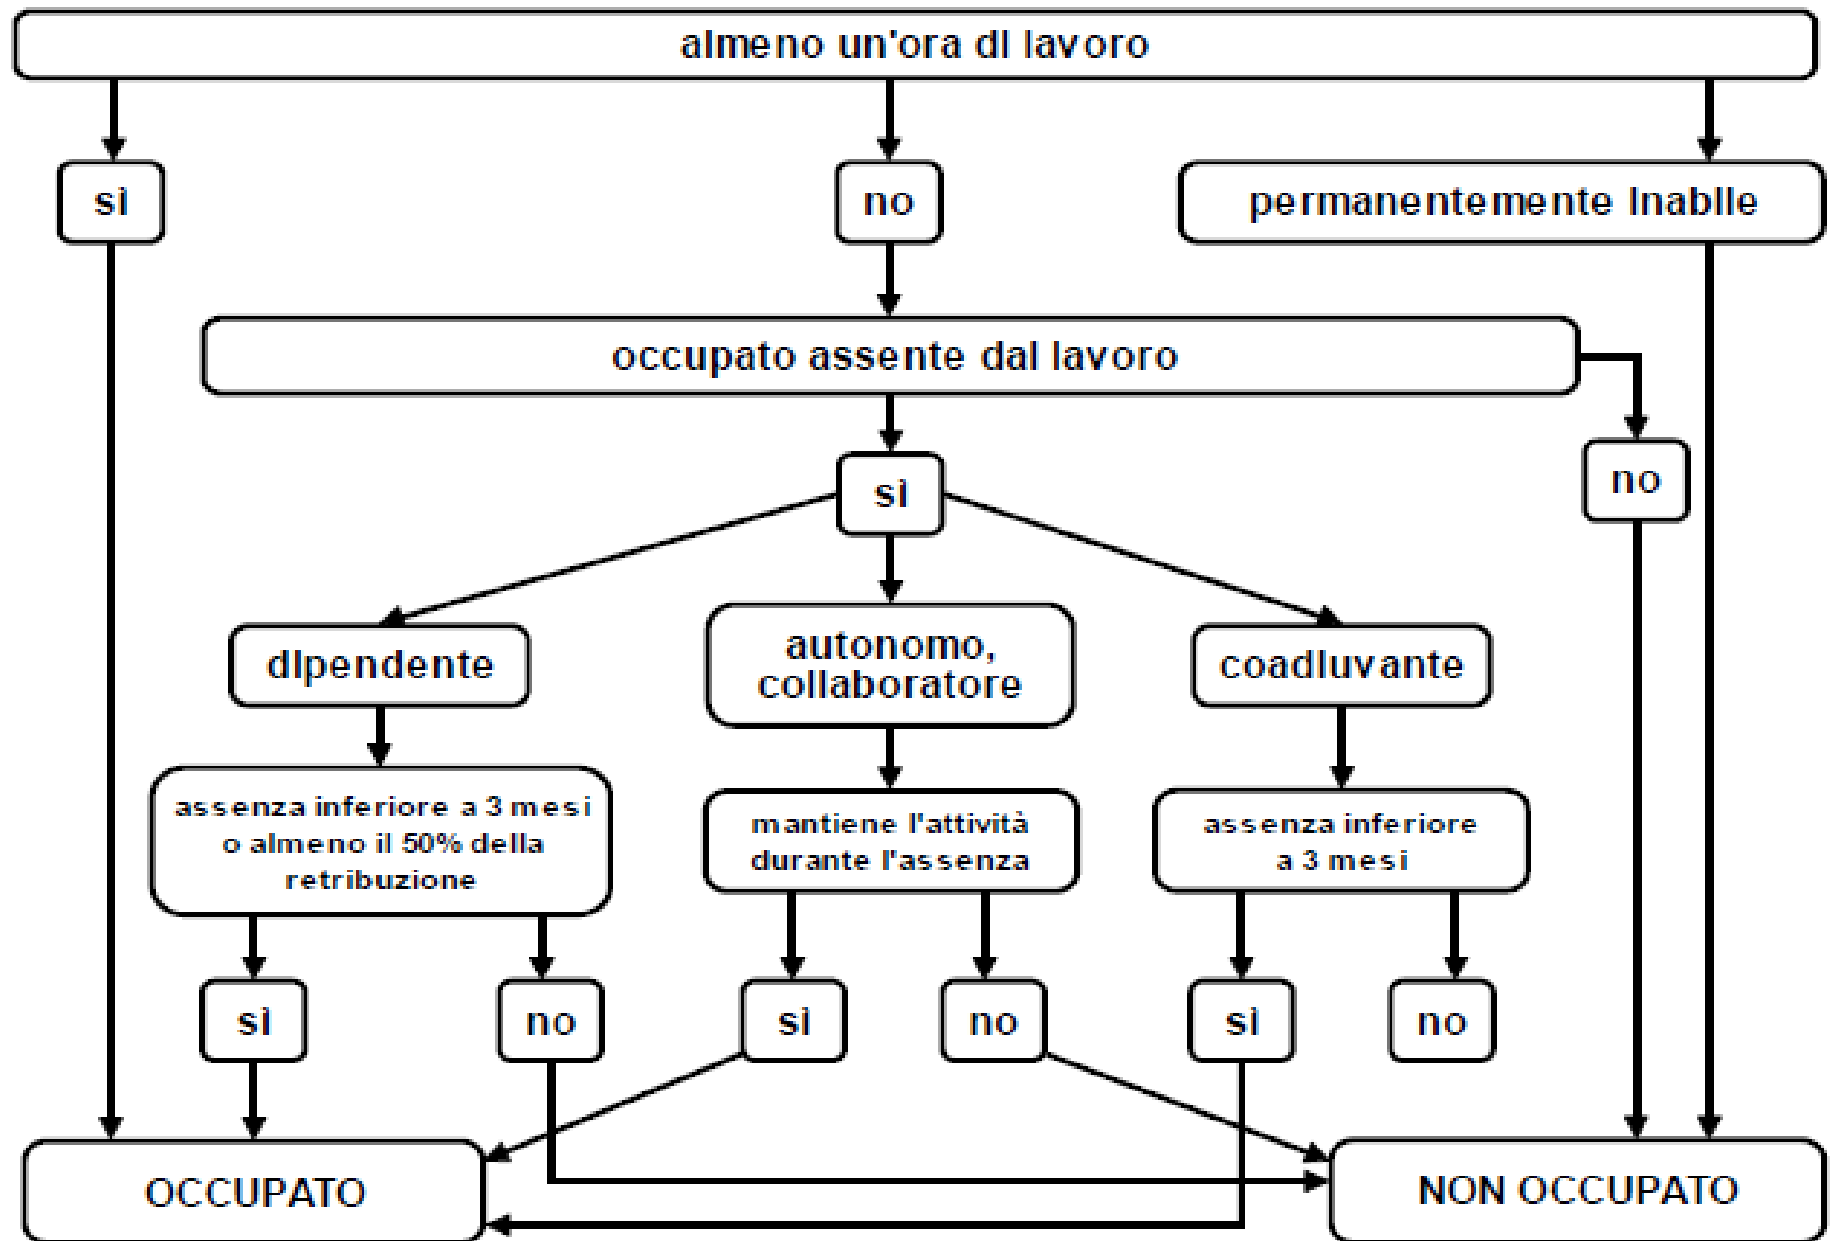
almeno un'ora dl lavoro

si

no

permanentemente Inablle

occupato assente dal lavoro

si

no

dlpendente

autonomo, collaboratore

coadluvante

assenza inferiore a 3 mesi o almeno il 50% della retribuzione

mantiene l'attività durante l'assenza

assenza inferiore a 3 mesi

si

no

si

no

si

no

OCCUPATO

NON OCCUPATO